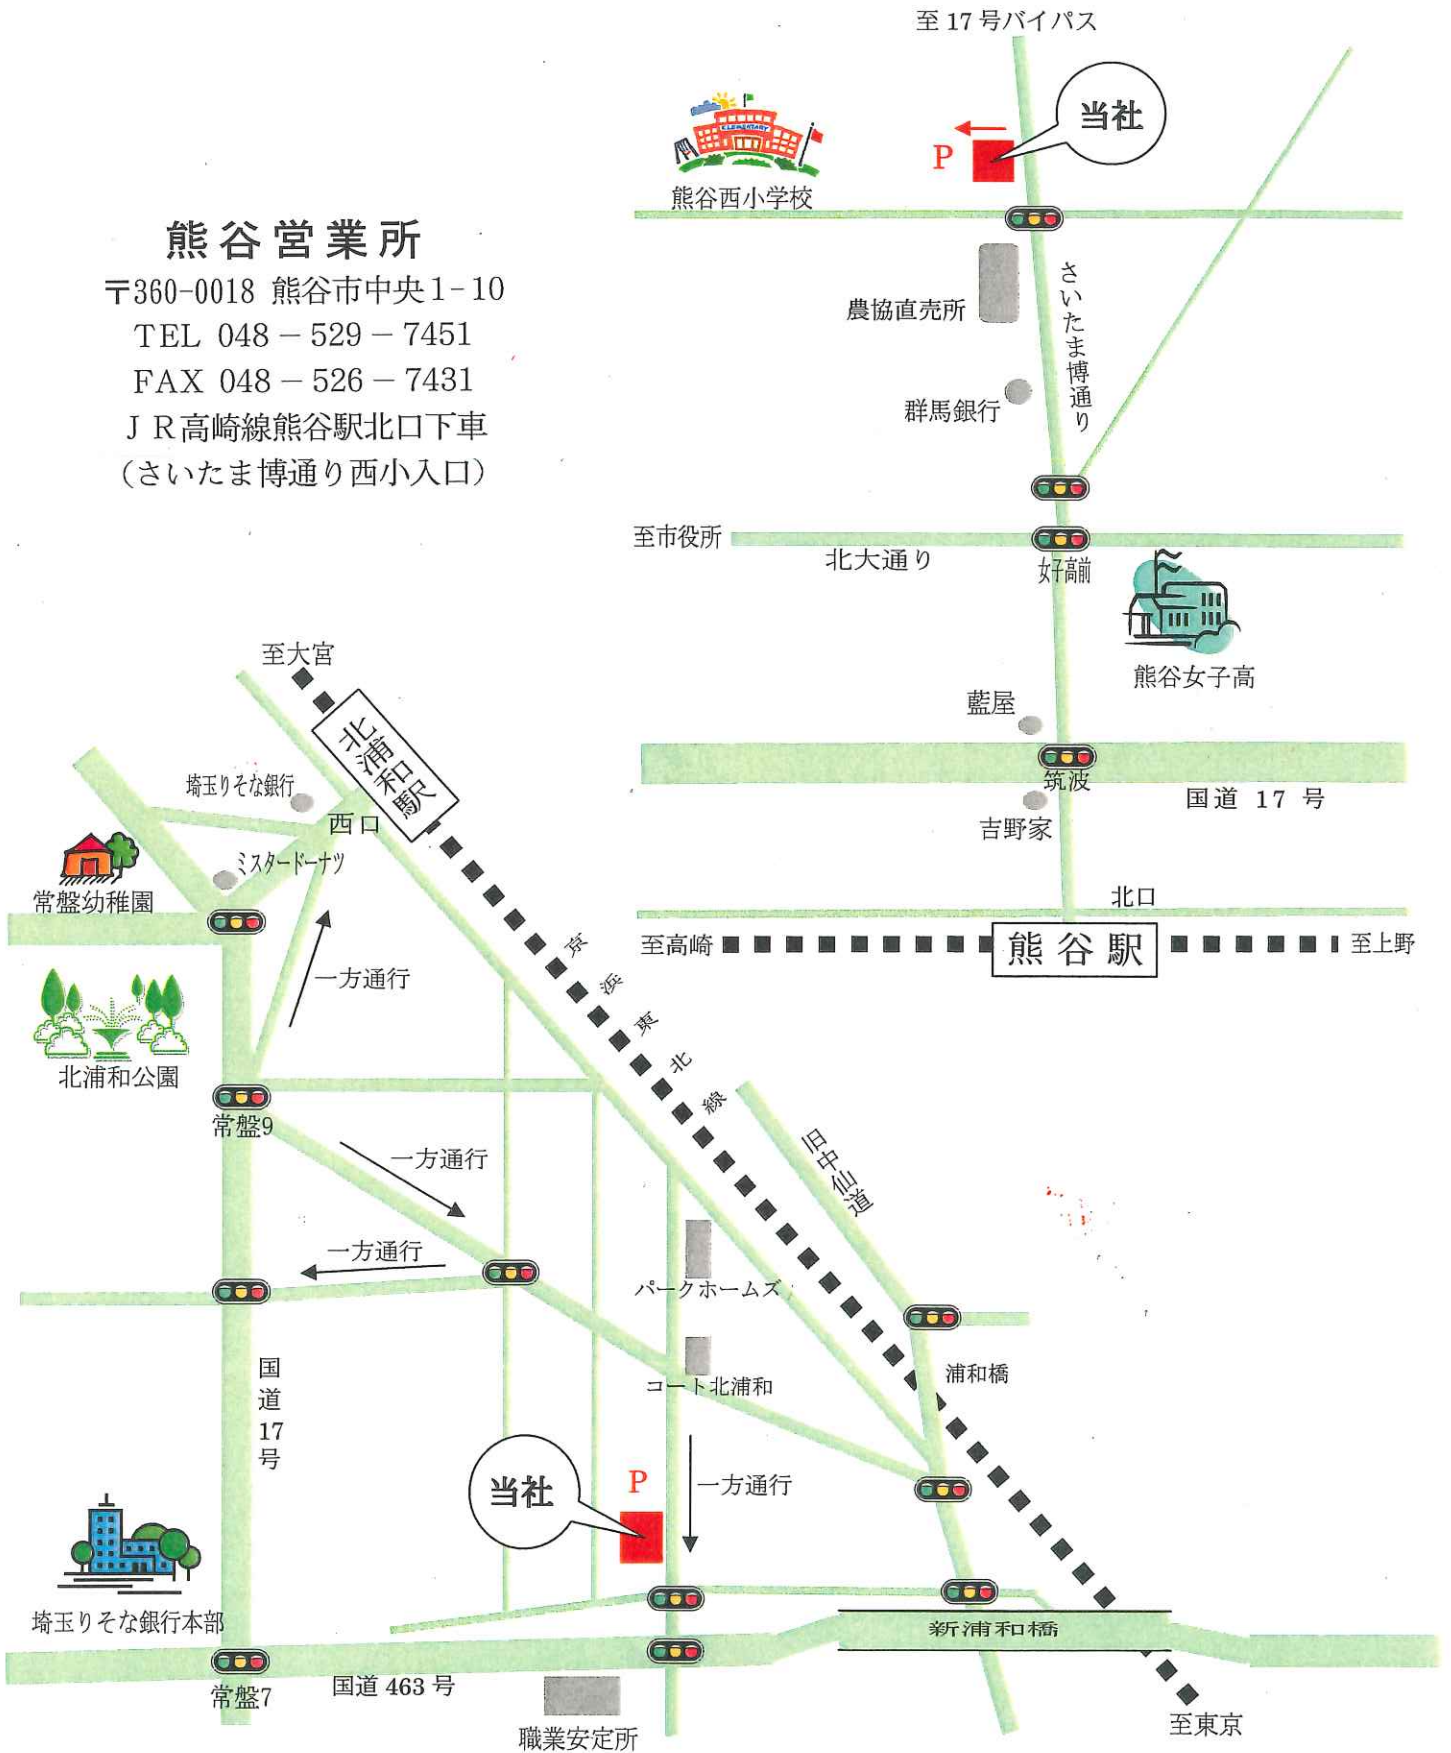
熊谷営業所
〒360-0018 熊谷市中央1-10
TEL 048－529－7451
FAX 048－526－7431
ＪＲ高崎線熊谷駅北口下車
（さいたま博通り西小入口）

至17号バイパス
当社
P
熊谷西小学校
農協直売所
さいたま博通り
群馬銀行
至市役所
北大通り
好本前
熊谷女子高
藍屋
筑波
国道 17 号
吉野家
北口
至高崎
熊谷駅
至上野

至大宮
北浦和駅
埼玉りそな銀行
西口
ミスタードーナツ
常盤幼稚園
一方通行
北浦和公園
常盤9
京浜東北線
旧中仙道
一方通行
一方通行
パークホームズ
コート北浦和
浦和橋
国道17号
当社
P
一方通行
埼玉りそな銀行本部
新浦和橋
常盤7
国道463号
職業安定所
至東京